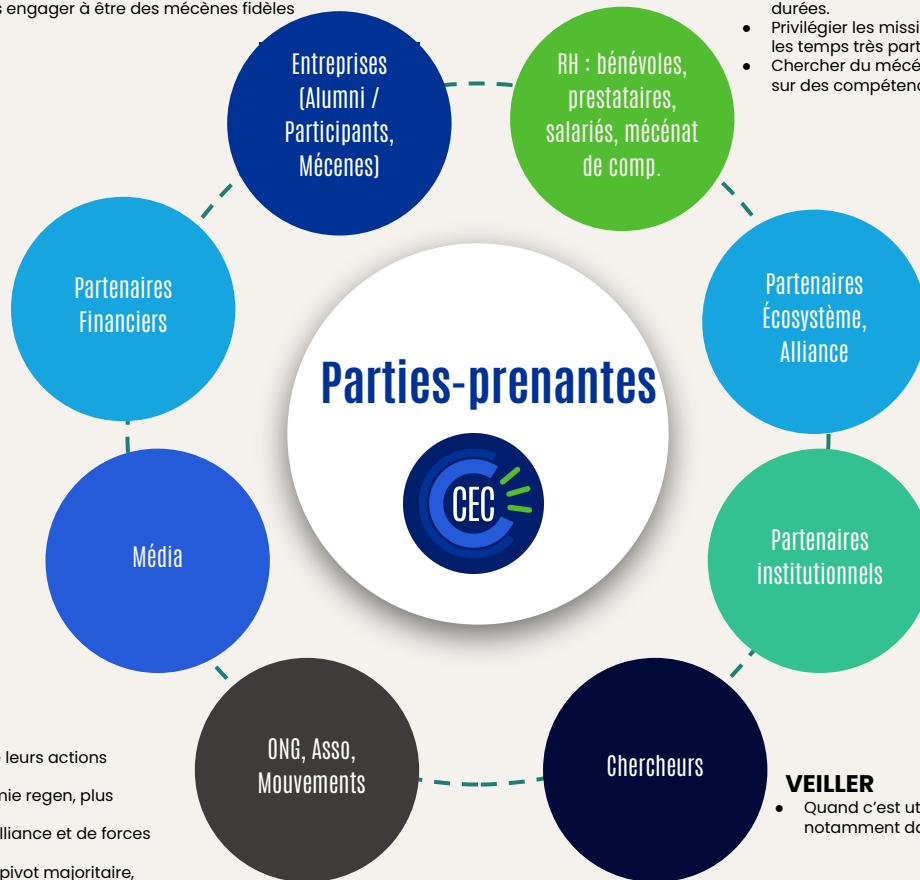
s engager à être des mécènes fidèles

durées.
● Privilégier les missi les temps très part
● Chercher du mécé sur des compétenc

Entreprises (Alumni / Participants, Mécenes)

RH : bénévoles, prestataires, salariés, mécénat de comp.

Partenaires Financiers

Partenaires Écosystème, Alliance

Parties-prenantes

CEC

Média

Partenaires institutionnels

ONG, Asso, Mouvements

Chercheurs

leurs actions
nie regen, plus
lliance et de forces
pivot majoritaire,

VEILLER
● Quand c'est ut notamment da